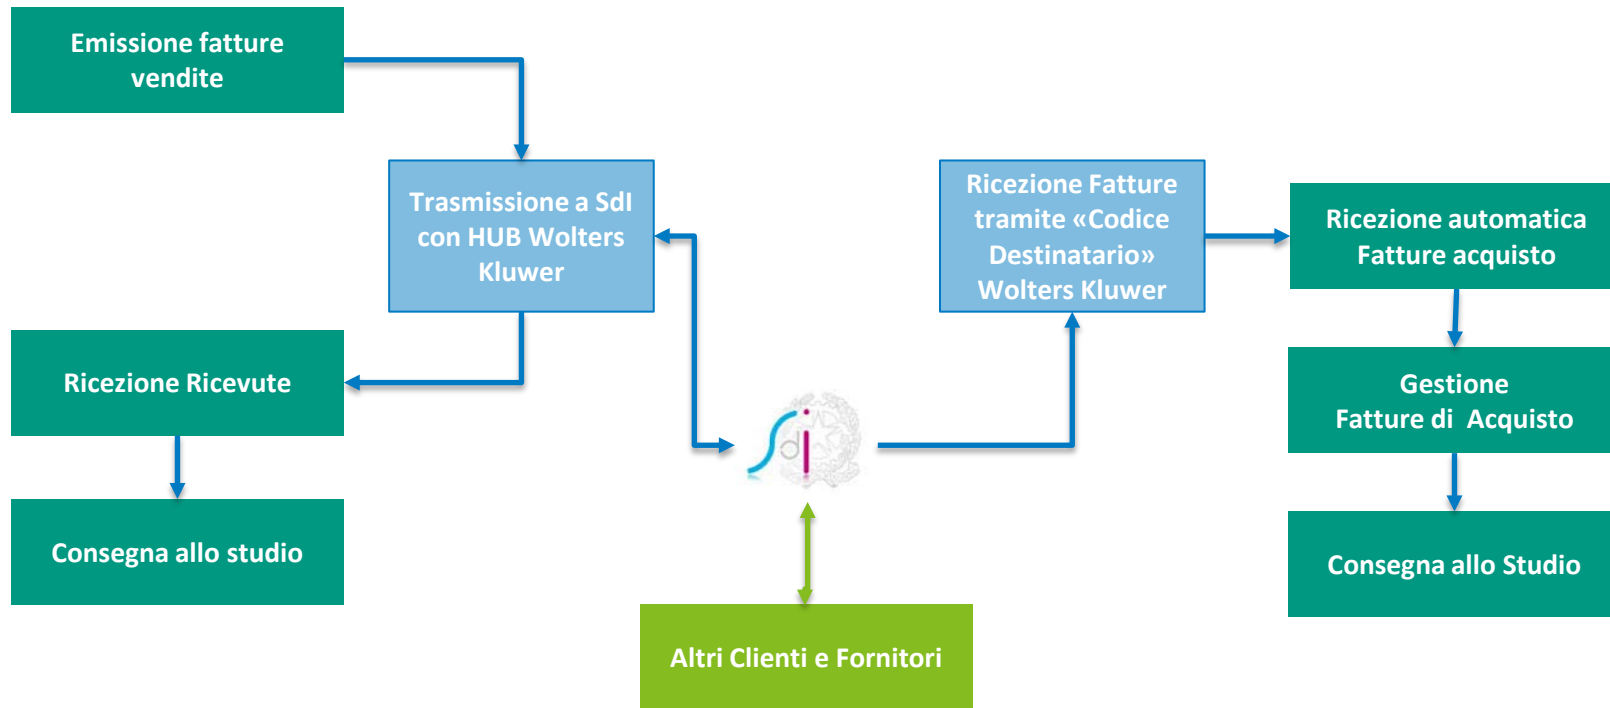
Emissione fatture vendite

Trasmissione a SdI con HUB Wolters Kluwer

Ricezione Ricevute

Consegna allo studio

sdi

Altri Clienti e Fornitori

Ricezione Fatture tramite «Codice Destinatario» Wolters Kluwer

Ricezione automatica Fatture acquisto

Gestione Fatture di Acquisto

Consegna allo Studio